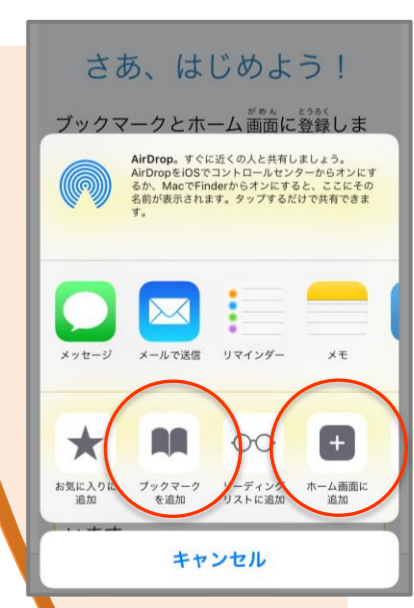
さあ、はじめよう！

ブックマークとホーム画面に登録しま

AirDrop。すぐに近くの人と共有しましょう。AirDropをiOSでコントロールセンターからオンにするか、MacでFinderからオンにすると、ここにその名前が表示されます。タップするだけで共有できます。

メッセージ
メールで送信
リマインダー
メモ

お気に入りに追加
ブックマークを追加
リーディングリストに追加
ホーム画面に追加

キャンセル